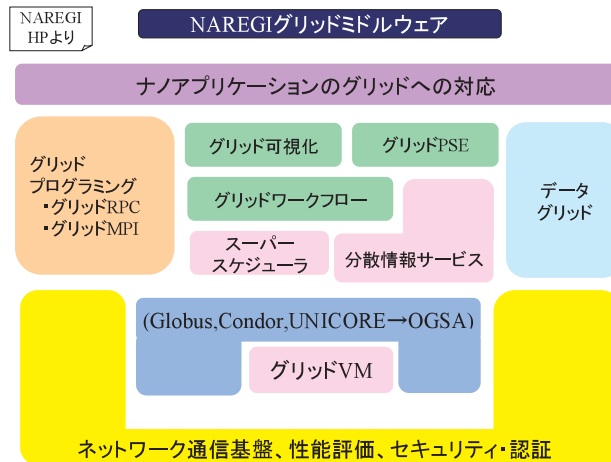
NAREGI HPより

NAREGIグリッドミドルウェア

ナノアプリケーションのグリッドへの対応

グリッド プログラミング
・グリッドRPC
・グリッドMPI

グリッド可視化

グリッドPSE

グリッドワークフロー

スーパースケジューラ

分散情報サービス

データグリッド

(Globus,Condor,UNICORE→OGSA)

グリッドVM

ネットワーク通信基盤、性能評価、セキュリティ・認証